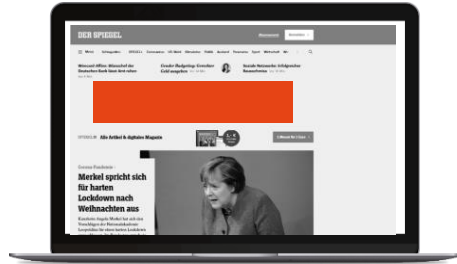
DER SPIEGEL

Abonnement

Anmelden

Menü

Schlagzeilen

Corona-Krise

Wirtschaft

Politik

Ausland

Panorama

Sport

Merkel spricht sich für harten Lockdown nach Weihnachten aus

Corona-Pandemie

Alle Artikel & digitales Magazin

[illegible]